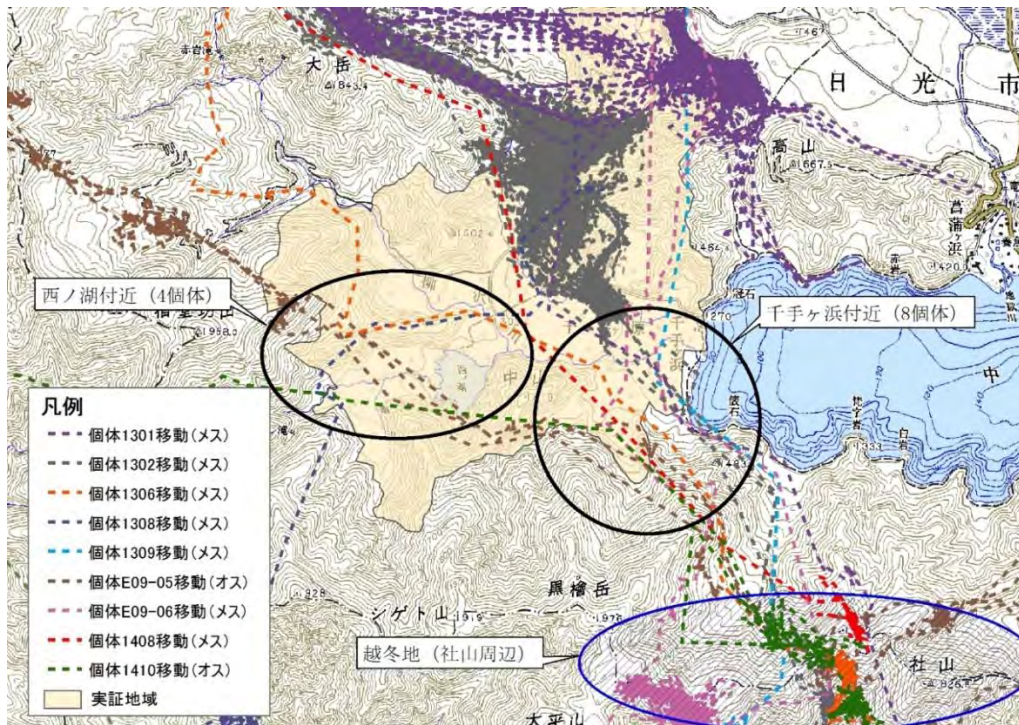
大岳

日光市

高山

菖蒲ヶ浜

西ノ湖付近（4個体）

千手ヶ浜付近（8個体）

中

凡例
個体1301移動（メス）
個体1302移動（メス）
個体1306移動（メス）
個体1308移動（メス）
個体1309移動（メス）
個体E09-05移動（オス）
個体E09-06移動（メス）
個体1408移動（メス）
個体1410移動（オス）
実証地域

黒檜岳

シゲト山

越冬地（社山周辺）

社山

大平山